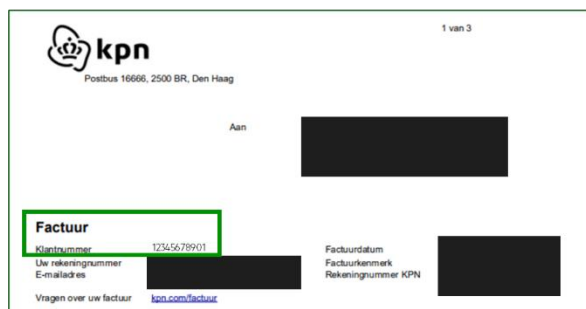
kpn

Postbus 16666, 2500 BR, Den Haag

1 van 3

Aan

Factuur

Klantnummer 12345678901
Uw rekeningnummer
E-mailadres

Vragen over uw factuur kpn.com/factuur

Factuurdatum
Factuurkenmerk
Rekeningnummer KPN